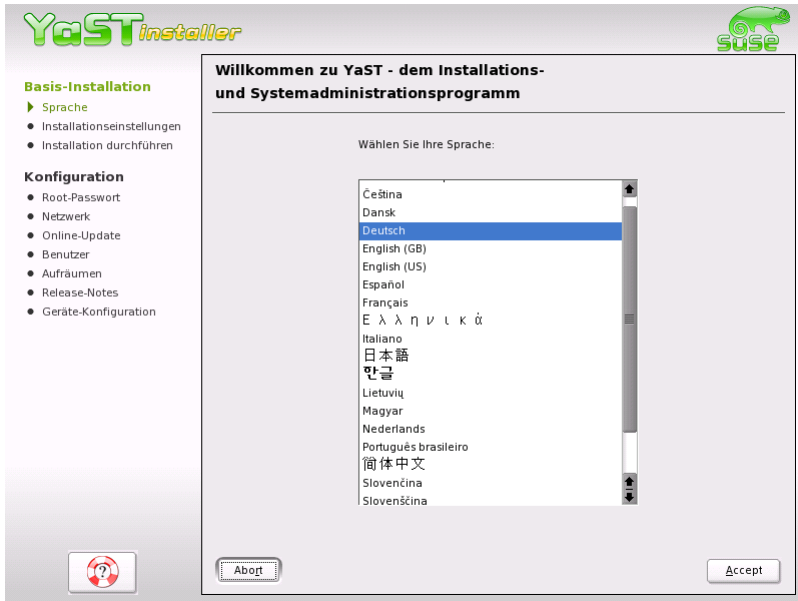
YaST installer

SuSE

Basis-Installation
Sprache
Installationseinstellungen
Installation durchführen

Konfiguration
Root-Passwort
Netzwerk
Online-Update
Benutzer
Aufräumen
Release-Notes
Geräte-Konfiguration

Willkommen zu YaST - dem Installations- und Systemadministrationsprogramm

Wählen Sie Ihre Sprache:

Čeština
Dansk
Deutsch
English (GB)
English (US)
Español
Français
Ελληνικά
Italiano
日本語
한글
Lietuvių
Magyar
Nederlands
Português brasileiro
简体中文
Slovenčina
Slovenščina

Abort

Accept